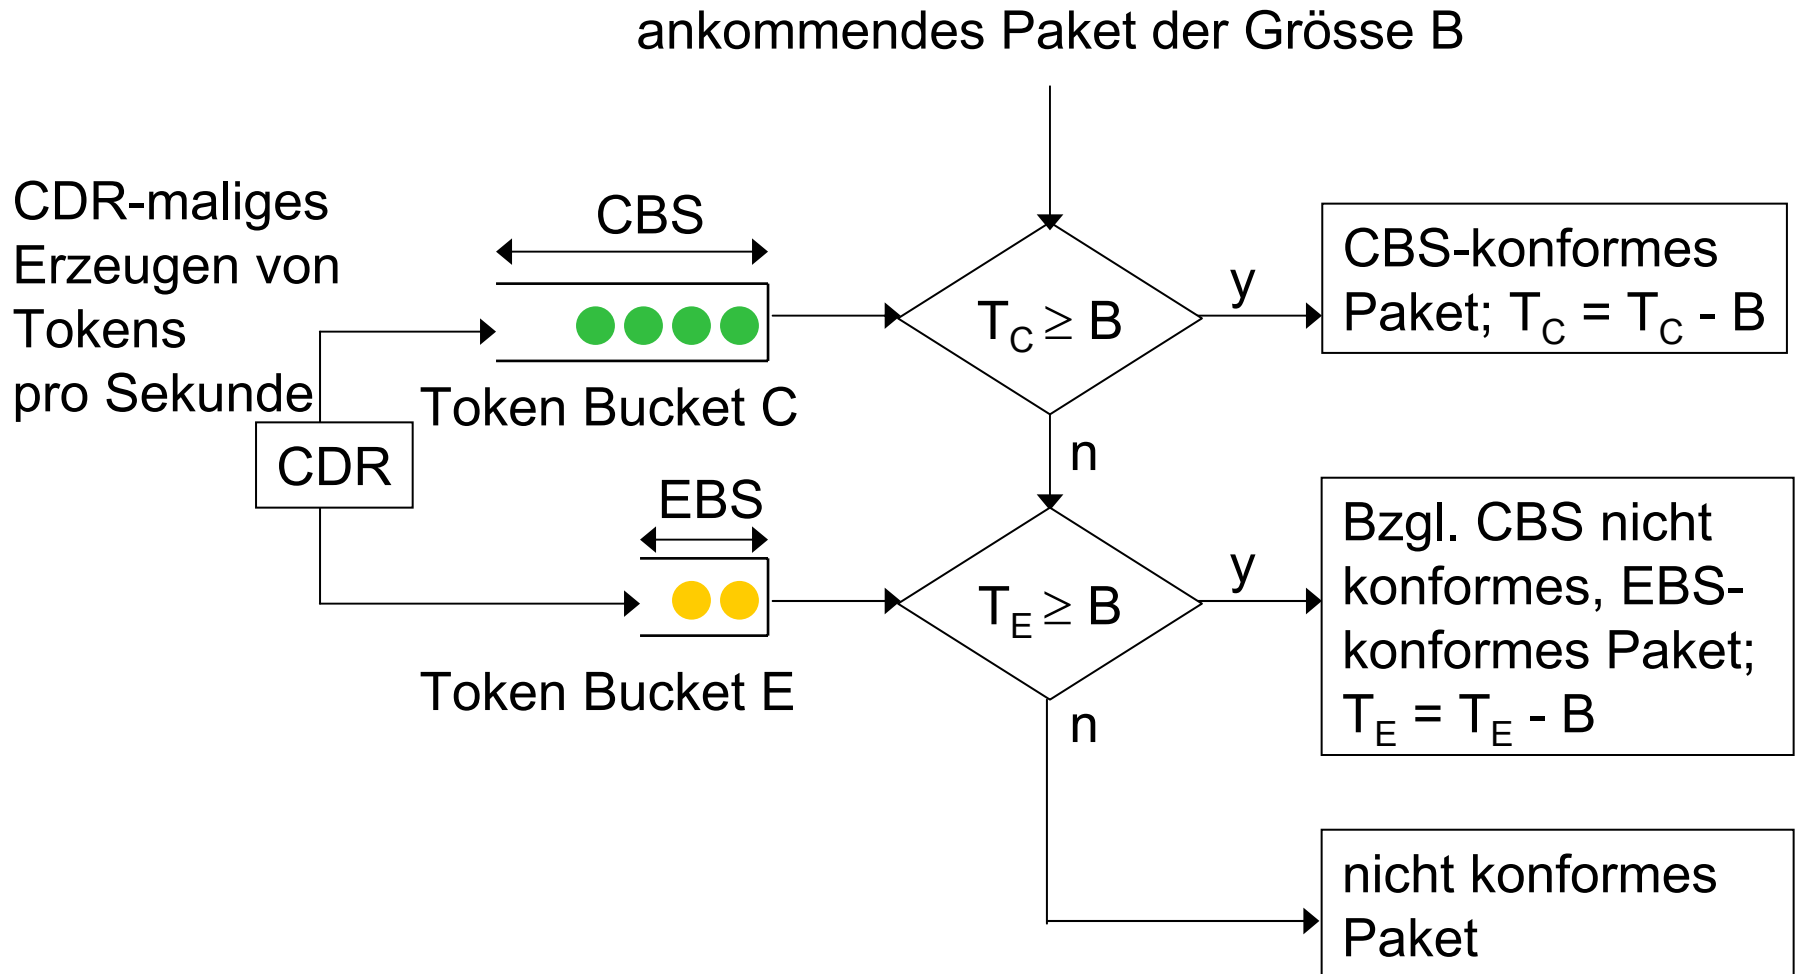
ankommendes Paket der Grösse B

CDR-maliges Erzeugen von Tokens pro Sekunde

CDR

CBS

Token Bucket C

EBS

Token Bucket E

$T_C \geq B$

y

n

$T_E \geq B$

y

n

CBS-konformes Paket; $T_C = T_C - B$

Bzgl. CBS nicht konformes, EBS-konformes Paket; $T_E = T_E - B$

nicht konformes Paket